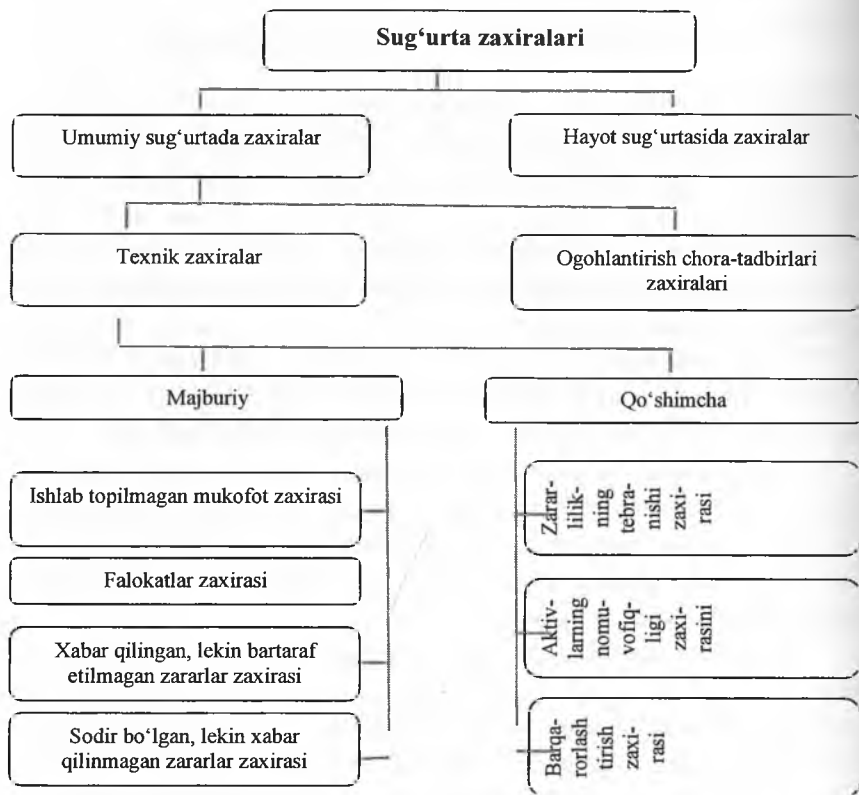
Sug'urta zaxiralari

Umumiy sug'urtada zaxiralar

Hayot sug'urtasida zaxiralar

Texnik zaxiralar

Ogohlantirish chora-tadbirlari zaxiralari

Majburiy

Qo'shimcha

Ishlab topilmagan mukofot zaxirasi

Falokatlar zaxirasi

Xabar qilingan, lekin bartaraf etilmagan zararlar zaxirasi

Sodir bo'lgan, lekin xabar qilinmagan zararlar zaxirasi

Zararlilikning tebranishi zaxirasi

Aktivlarning nomuvofiqligi zaxirasini

Barqarorlashtirish zaxirasi